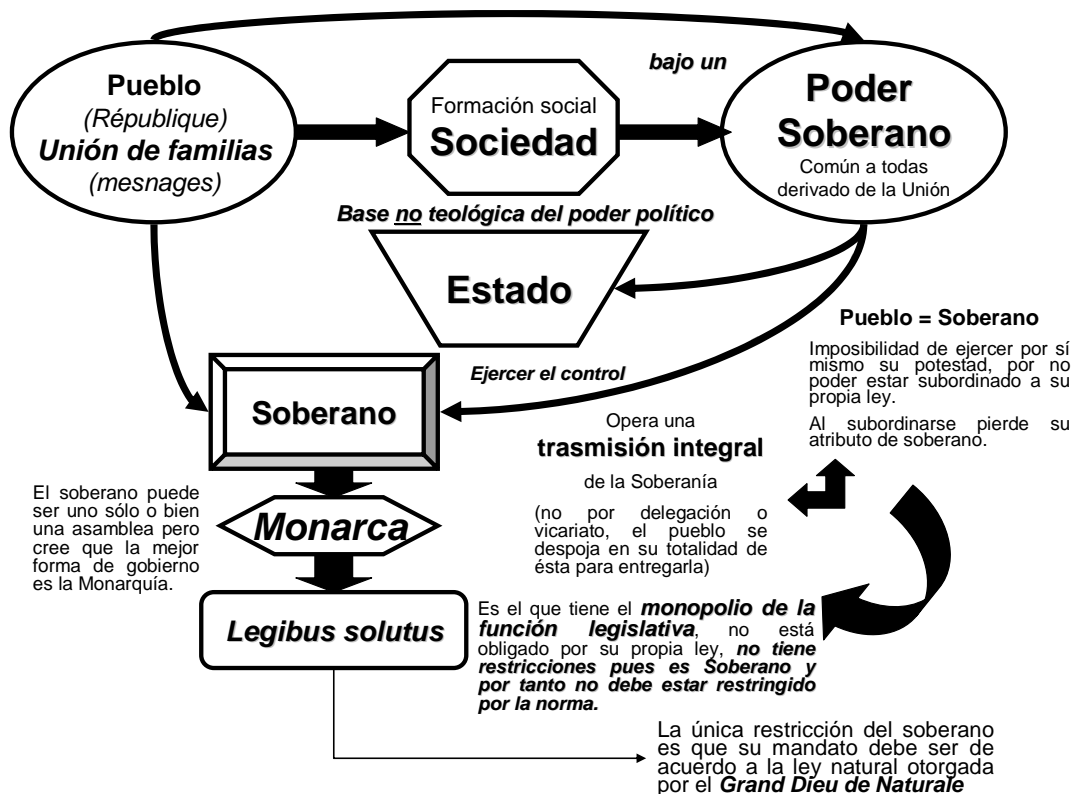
Pueblo
(République)
Unión de familias
(mesnages)

Formación social
Sociedad

bajo un

Poder Soberano
Común a todas derivado de la Unión

Base no teológica del poder político

Estado

Pueblo = Soberano

Imposibilidad de ejercer por sí mismo su potestad, por no poder estar subordinado a su propia ley.

Al subordinarse pierde su atributo de soberano.

Ejercer el control

Soberano

Opera una
trasmisión integral
de la Soberanía

(no por delegación o vicariato, el pueblo se despoja en su totalidad de ésta para entregarla)

El soberano puede ser uno sólo o bien una asamblea pero cree que la mejor forma de gobierno es la Monarquía.

Monarca

Legibus solutus

Es el que tiene el monopolio de la función legislativa, no está obligado por su propia ley, no tiene restricciones pues es Soberano y por tanto no debe estar restringido por la norma.

La única restricción del soberano es que su mandato debe ser de acuerdo a la ley natural otorgada por el Grand Dieu de Naturale